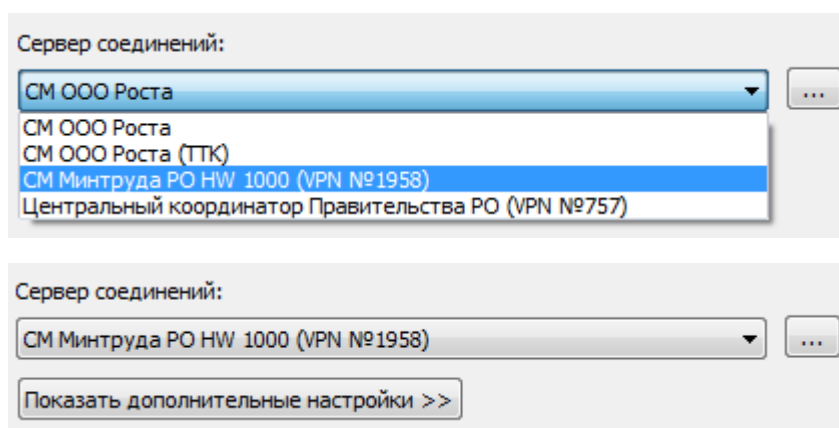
Сервер соединений:

СМ ООО Роста

...

СМ ООО Роста
СМ ООО Роста (ТТК)
СМ Минтруда РО HW 1000 (VPN №1958)
Центральный координатор Правительства РО (VPN №757)

Сервер соединений:

СМ Минтруда РО HW 1000 (VPN №1958)

...

Показать дополнительные настройки >>